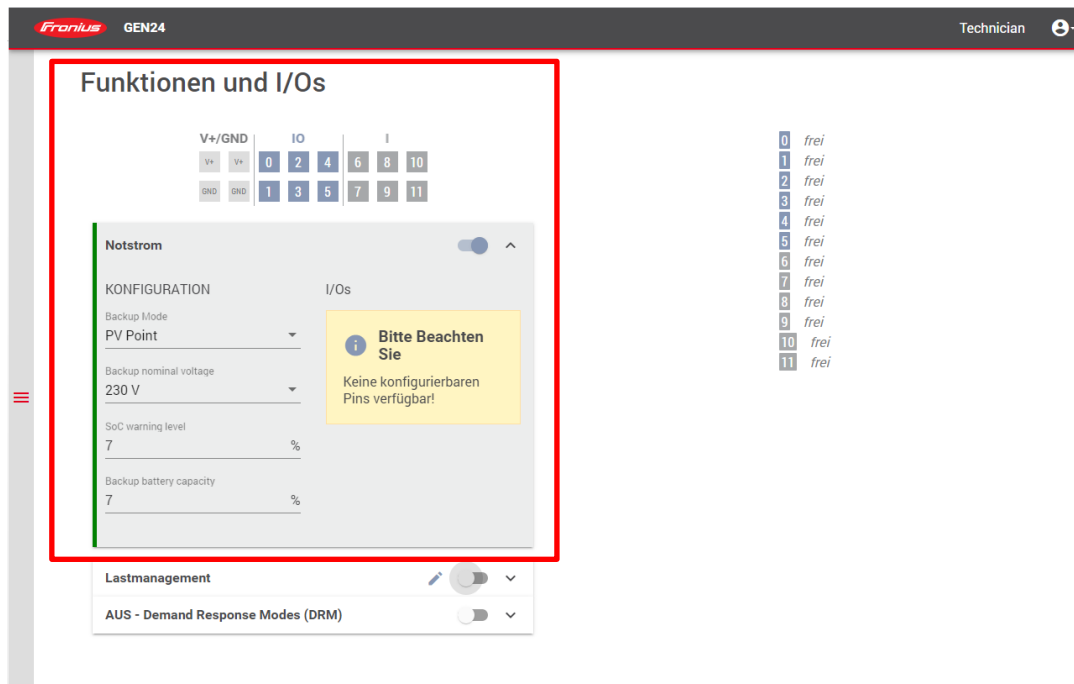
Fronius GEN24

Technician

Funktionen und I/Os

V+/GND IO I

V+ V+ 0 2 4 6 8 10

GND GND 1 3 5 7 9 11

Notstrom

KONFIGURATION

Backup Mode
PV Point

Backup nominal voltage
230 V

SoC warning level
7 %

Backup battery capacity
7 %

I/Os

Bitte Beachten Sie

Keine konfigurierbaren Pins verfügbar!

Lastmanagement

AUS - Demand Response Modes (DRM)

0 frei
1 frei
2 frei
3 frei
4 frei
5 frei
6 frei
7 frei
8 frei
9 frei
10 frei
11 frei